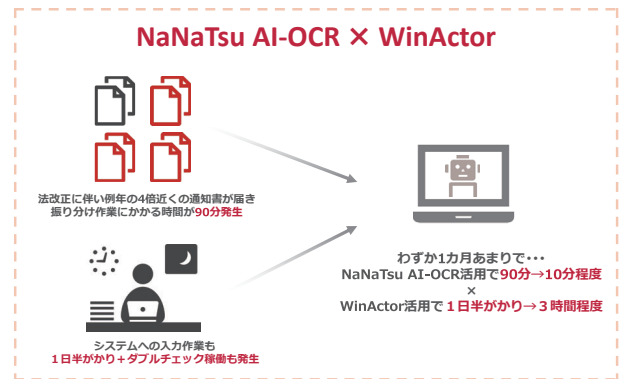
NaNaTsu AI-OCR × WinActor

法改正に伴い例年の4倍近くの通知書が届き
振り分け作業にかかる時間が90分発生

システムへの入力作業も
1日半がかり＋ダブルチェック稼働も発生

わずか1カ月あまりで・・・
NaNaTsu AI-OCR活用で90分→10分程度
×
WinActor活用で１日半がかり→３時間程度